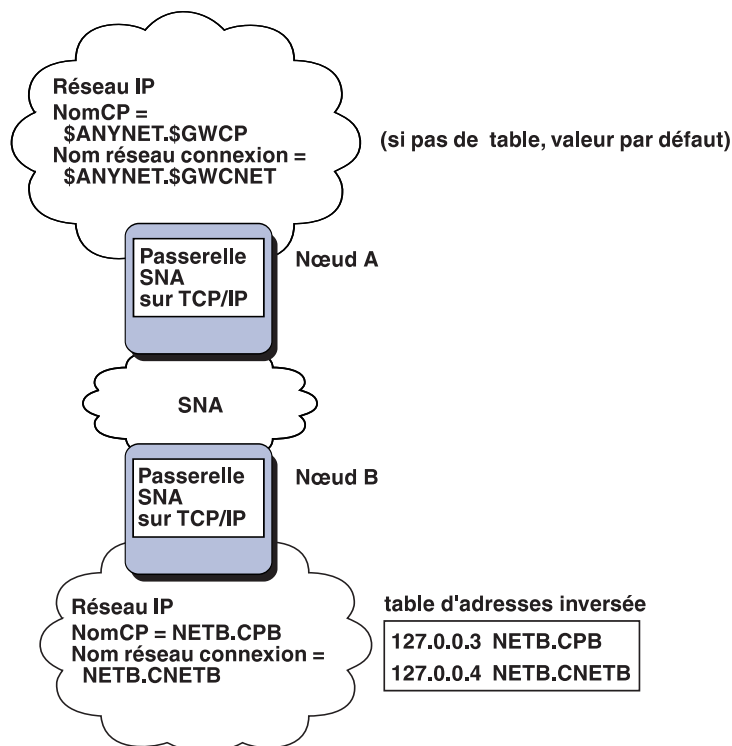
Réseau IP
NomCP = $ANYNET.$GWCP
Nom réseau connexion = $ANYNET.$GWCNET

(si pas de table, valeur par défaut)

Passerelle SNA sur TCP/IP

Nœud A

SNA

Passerelle SNA sur TCP/IP

Nœud B

Réseau IP
NomCP = NETB.CPB
Nom réseau connexion = NETB.CNETB

table d'adresses inversée

| 127.0.0.3 | NETB.CPB |
|---|---|
| 127.0.0.4 | NETB.CNETB |